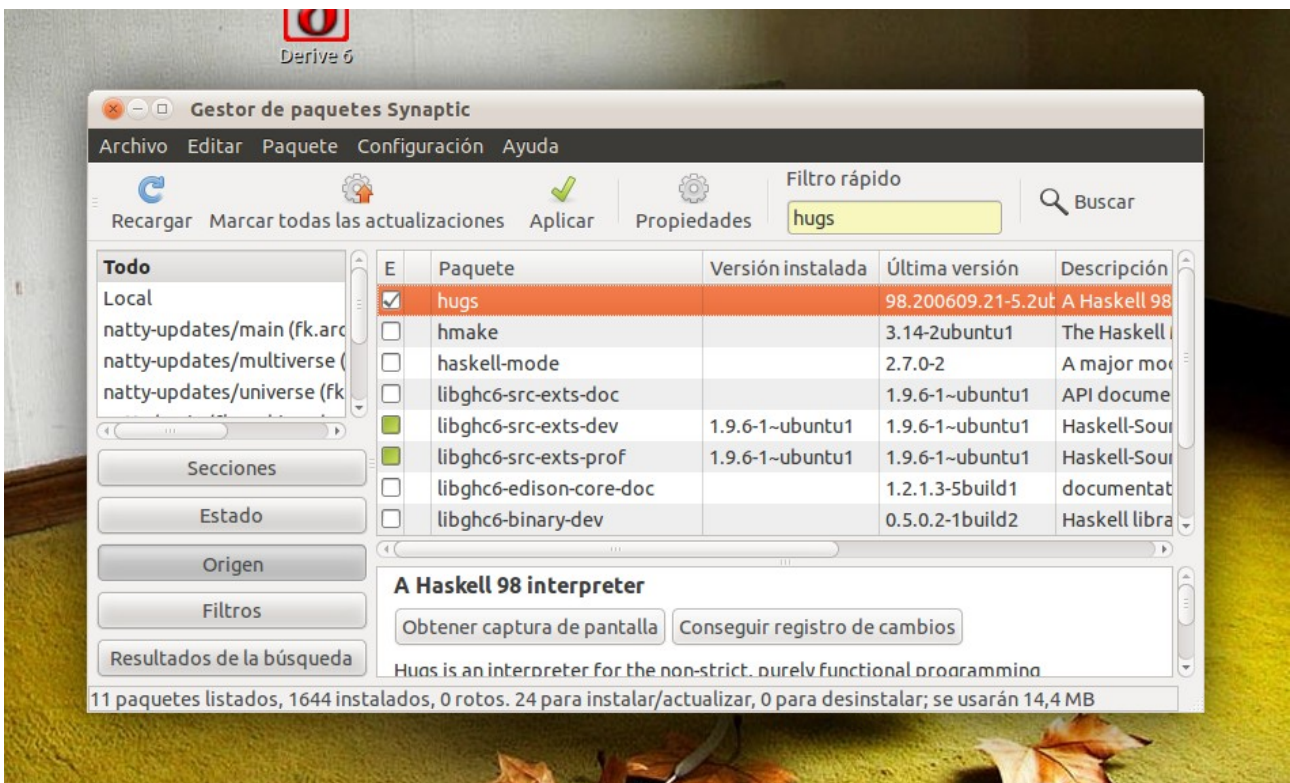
Derive 6

Gestor de paquetes Synaptic

Archivo Editar Paquete Configuración Ayuda

Recargar Marcar todas las actualizaciones Aplicar Propiedades Filtro rápido hugs Buscar

Todo
Local
natty-updates/main (fk.arc
natty-updates/multiverse (
natty-updates/universe (fk

Secciones
Estado
Origen
Filtros
Resultados de la búsqueda

| E | Paquete | Versión instalada | Última versión | Descripción |
|---|---|---|---|---|
| | hugs | | 98.200609.21-5.2ut | A Haskell 98 |
| | hmake | | 3.14-2ubuntu1 | The Haskell |
| | haskell-mode | | 2.7.0-2 | A major mo |
| | libghc6-src-exts-doc | | 1.9.6-1~ubuntu1 | API docume |
| | libghc6-src-exts-dev | 1.9.6-1~ubuntu1 | 1.9.6-1~ubuntu1 | Haskell-Sour |
| | libghc6-src-exts-prof | 1.9.6-1~ubuntu1 | 1.9.6-1~ubuntu1 | Haskell-Sour |
| | libghc6-edison-core-doc | | 1.2.1.3-5build1 | documentat |
| | libghc6-binary-dev | | 0.5.0.2-1build2 | Haskell libra |

A Haskell 98 interpreter

Obtener captura de pantalla Conseguir registro de cambios

Hugs is an interpreter for the non-strict, purely functional programming

11 paquetes listados, 1644 instalados, 0 rotos. 24 para instalar/actualizar, 0 para desinstalar; se usarán 14,4 MB